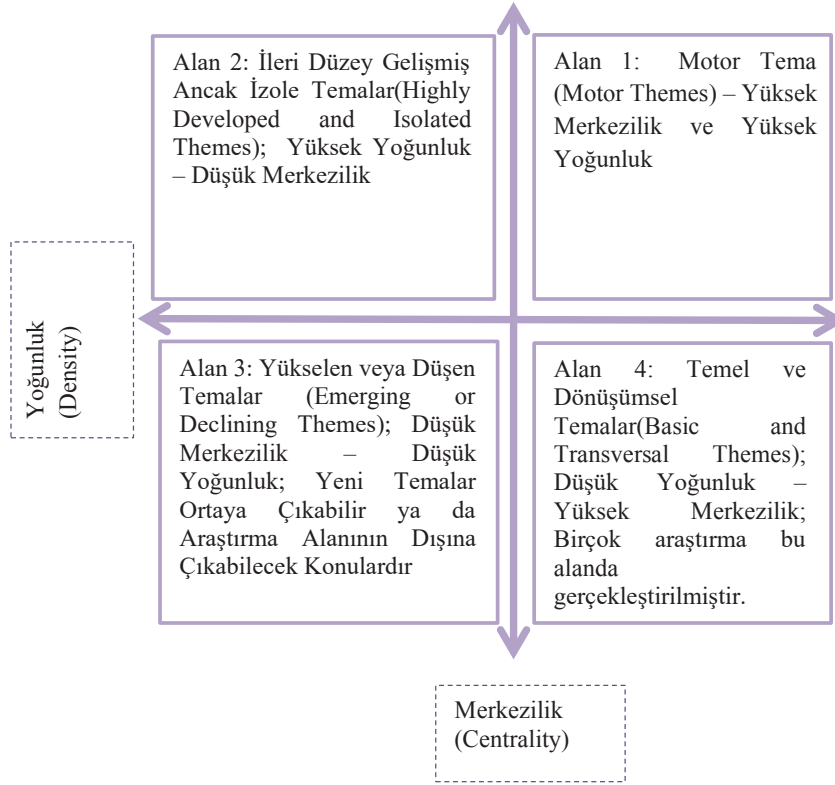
Alan 2: İleri Düzey Gelişmiş Ancak İzole Temalar(Highly Developed and Isolated Themes); Yüksek Yoğunluk – Düşük Merkezilik

Alan 1: Motor Tema (Motor Themes) – Yüksek Merkezilik ve Yüksek Yoğunluk

Yoğunluk (Density)

Alan 3: Yükselen veya Düşen Temalar (Emerging or Declining Themes); Düşük Merkezilik – Düşük Yoğunluk; Yeni Temalar Ortaya Çıkabilir ya da Araştırma Alanının Dışına Çıkabilecek Konulardır

Alan 4: Temel ve Dönüşümsel Temalar(Basic and Transversal Themes); Düşük Yoğunluk – Yüksek Merkezilik; Birçok araştırma bu alanda gerçekleştirilmiştir.

Merkezilik (Centrality)